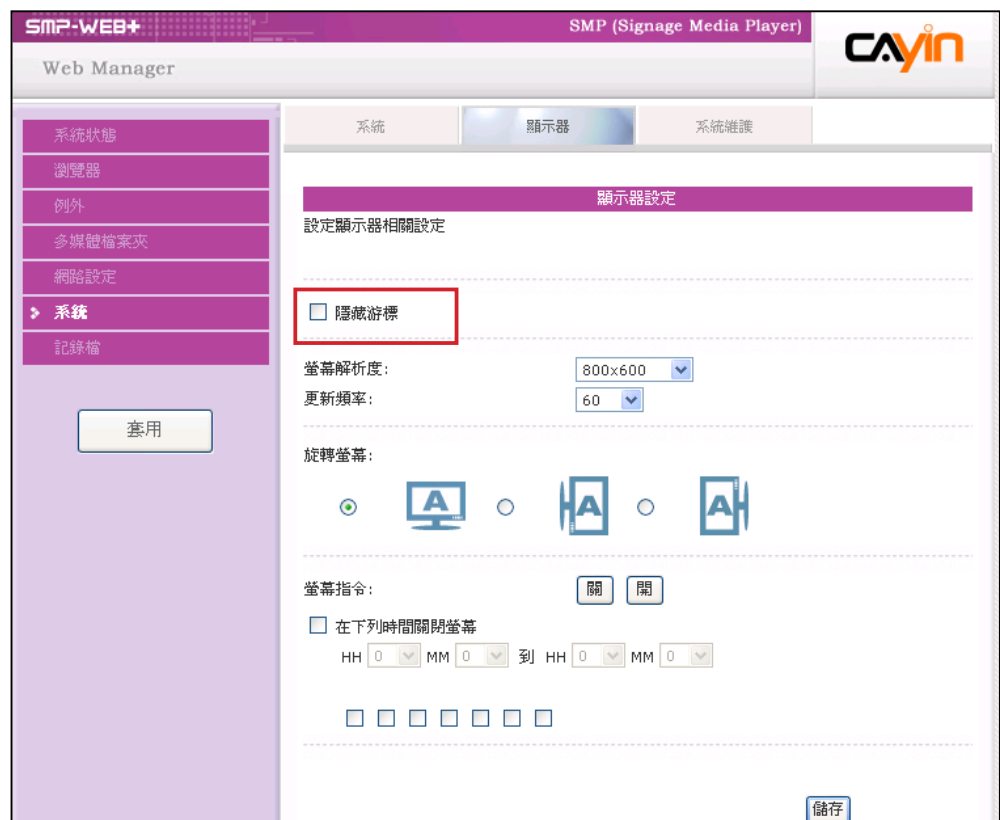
SMP-WEB+
SMP (Signage Media Player)
Web Manager
CAYIN

系統狀態
瀏覽器
例外
多媒體檔案夾
網路設定
系統
記錄檔

套用

系統
顯示器
系統維護

顯示器設定
設定顯示器相關設定

隱藏游標

螢幕解析度:
800x600
更新頻率:
60

旋轉螢幕:

螢幕指令:
關
開

在下列時間關閉螢幕
HH 0 MM 0 到 HH 0 MM 0

儲存